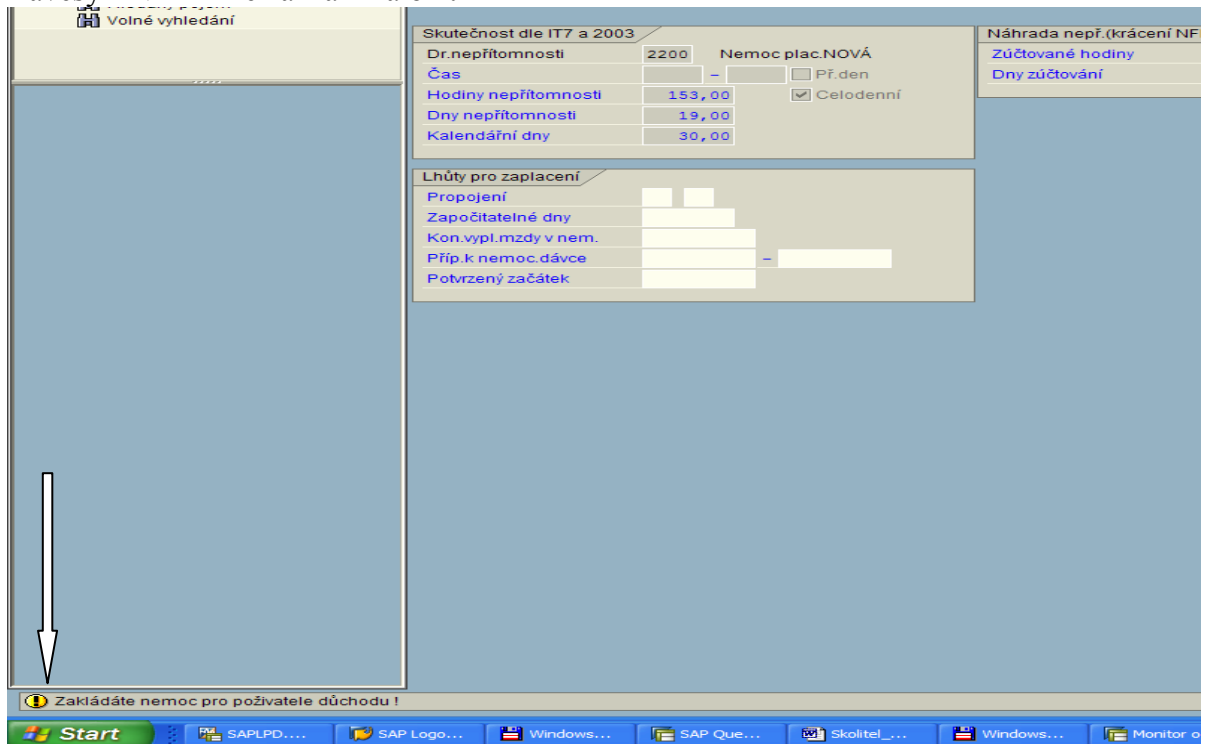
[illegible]
Volné vyhledání

Skutečnost dle IT7 a 2003
Dr.nepřítomnosti 2200 Nemoc plac.NOVÁ
Čas – Př.den
Hodiny nepřítomnosti 153,00 Celodenní
Dny nepřítomnosti 19,00
Kalendářní dny 30,00

Náhrada nepř.(krácení NF
Zúčtované hodiny
Dny zúčtování

Lhůty pro zaplacení
Propojení
Započitatelné dny
Kon.vypl.mzdy v nem.
Příp.k nemoc.dávce –
Potvrzený začátek

Zakládáte nemoc pro poživatele důchodu !

Start SAPLPD.... SAP Logo... Windows... SAP Que... Skolitel_... Windows... Monitor o